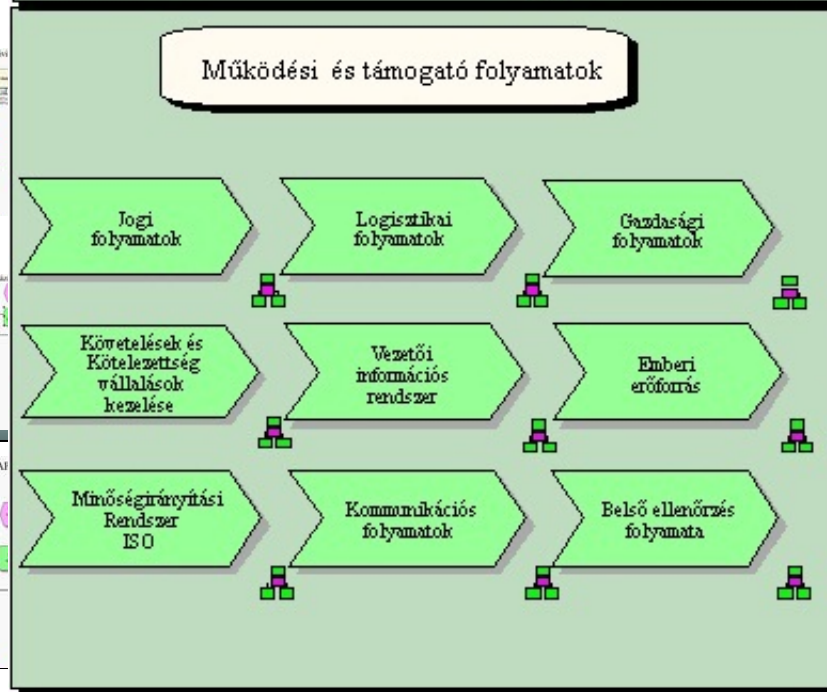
Működési és támogató folyamatok

Jogi folyamatok

Logisztikai folyamatok

Gazdasági folyamatok

Követelések és Kötelezettség vállalások kezelése

Vezetői információs rendszer

Emberi erőforrás

Minőségirányítási Rendszer ISO

Kommunikációs folyamatok

Belső ellenőrzés folyamata